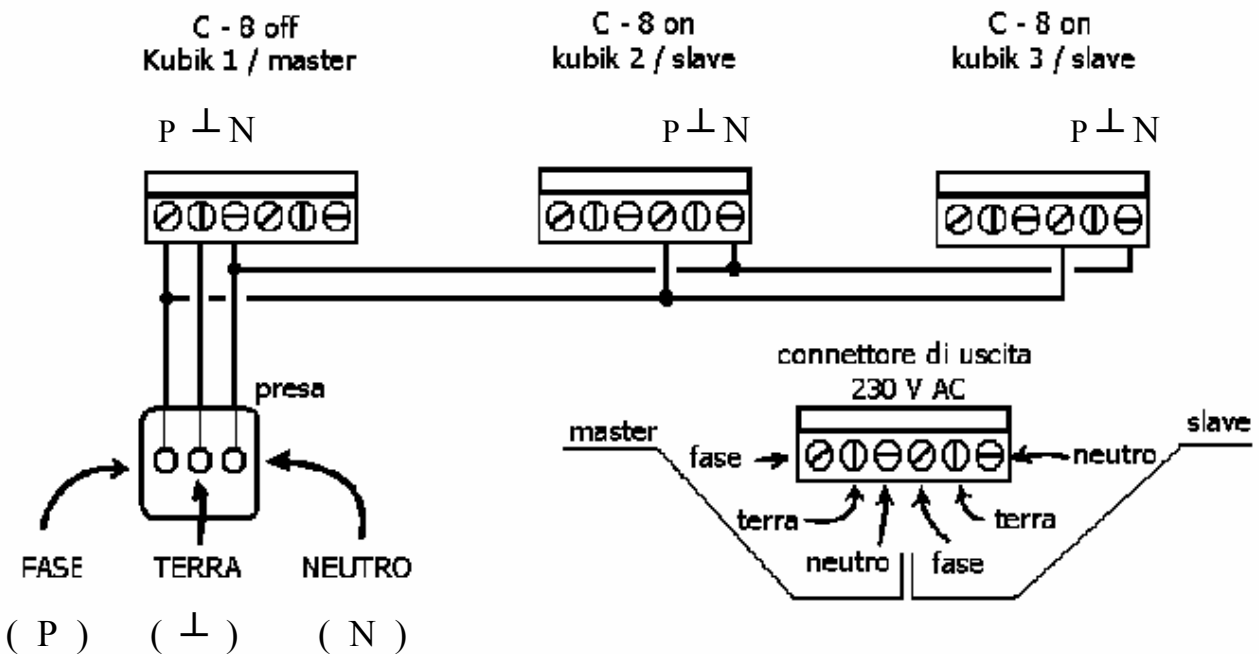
C - 8 off
Kubik 1 / master

C - 8 on
kubik 2 / slave

C - 8 on
kubik 3 / slave

P $\perp$ N

P $\perp$ N

P $\perp$ N

presa

FASE TERRA NEUTRO

( P ) ( $\perp$ ) ( N )

connettore di uscita
230 V AC

master

slave

fase

neutro

terra

neutro

fase

terra